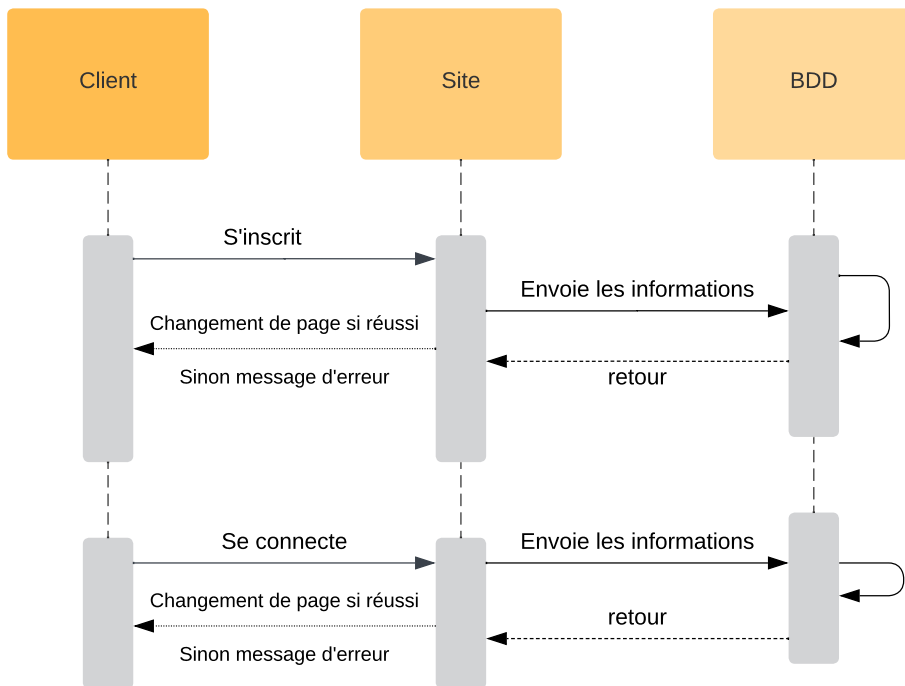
Client

Site

BDD

S'inscrit

Envoie les informations

Changement de page si réussi

Sinon message d'erreur

retour

Se connecte

Envoie les informations

Changement de page si réussi

retour

Sinon message d'erreur